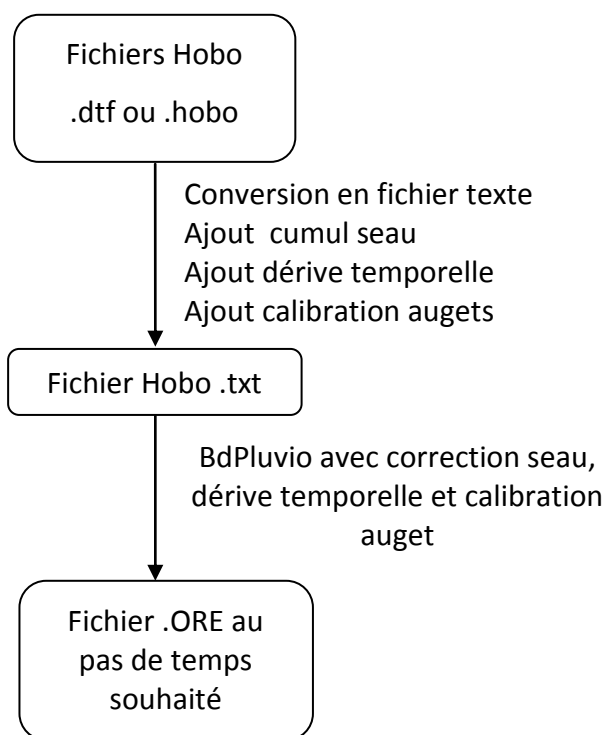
Fichiers Hobo

.dtf ou .hobo

Conversion en fichier texte
Ajout cumul seau
Ajout dérive temporelle
Ajout calibration augets

Fichier Hobo .txt

BdPluvio avec correction seau, dérive temporelle et calibration auget

Fichier .ORE au pas de temps souhaité